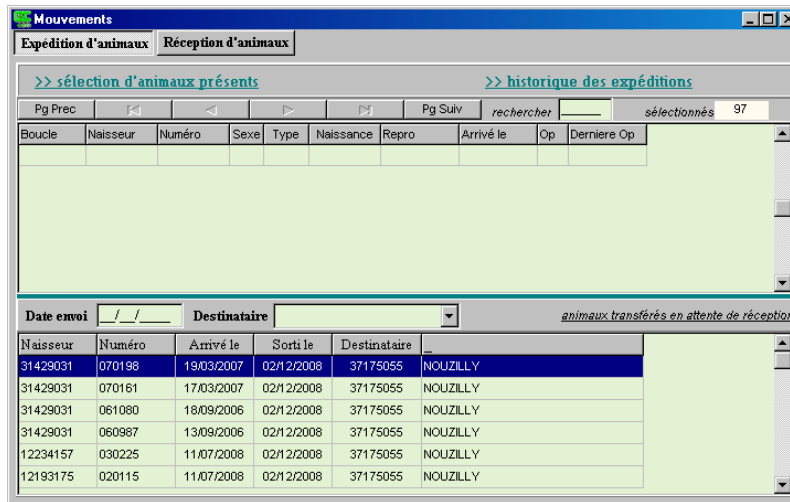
Mouvements

Expédition d'animaux | Réception d'animaux

>> sélection d'animaux présents

>> historique des expéditions

Pg Prec | Pg Suiv | rechercher | sélectionnés 97

| Boucle | Naisseur | Numéro | Sexe | Type | Naissance | Repro | Arrivé le | Op | Derniere Op |
|---|---|---|---|---|---|---|---|---|---|
| | | | | | | | | | |

Date envoi __/__/____ Destinataire

animaux transférés en attente de réception

| Naisseur | Numéro | Arrivé le | Sorti le | Destinataire | _ |
|---|---|---|---|---|---|
| 31429031 | 070198 | 19/03/2007 | 02/12/2008 | 37175055 | NOUZILLY |
| 31429031 | 070161 | 17/03/2007 | 02/12/2008 | 37175055 | NOUZILLY |
| 31429031 | 061080 | 18/09/2006 | 02/12/2008 | 37175055 | NOUZILLY |
| 31429031 | 060987 | 13/09/2006 | 02/12/2008 | 37175055 | NOUZILLY |
| 12234157 | 030225 | 11/07/2008 | 02/12/2008 | 37175055 | NOUZILLY |
| 12193175 | 020115 | 11/07/2008 | 02/12/2008 | 37175055 | NOUZILLY |